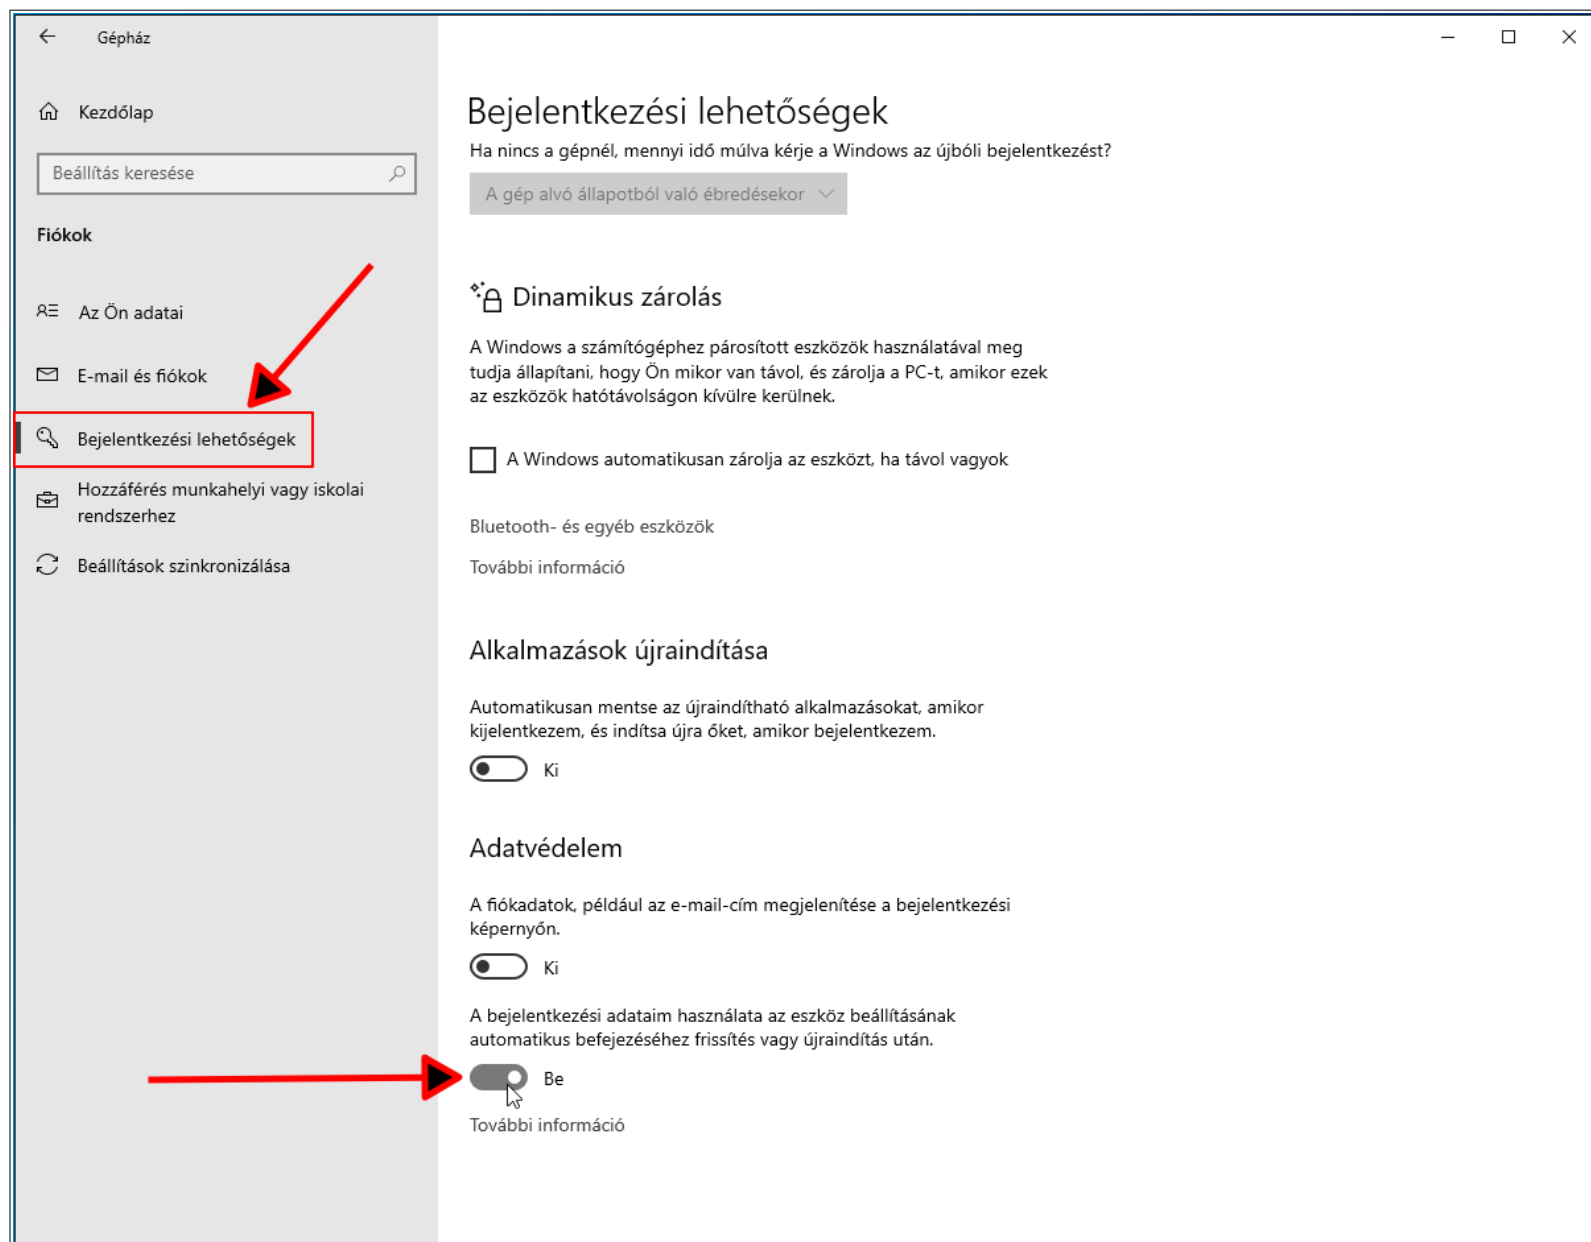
Gépház

Kezdőlap

Beállítás keresése

Fiókok

Az Ön adatai

E-mail és fiókok

Bejelentkezési lehetőségek

Hozzáférés munkahelyi vagy iskolai rendszerhez

Beállítások szinkronizálása

Bejelentkezési lehetőségek

Ha nincs a gépnél, mennyi idő múlva kérje a Windows az újbóli bejelentkezést?

A gép alvó állapotból való ébredésekor

Dinamikus zárolás

A Windows a számítógéphez párosított eszközök használatával meg tudja állapítani, hogy Ön mikor van távol, és zárolja a PC-t, amikor ezek az eszközök hatótávolságon kívülre kerülnek.

A Windows automatikusan zárolja az eszközt, ha távol vagyok

Bluetooth- és egyéb eszközök

További információ

Alkalmazások újraindítása

Automatikusan mentse az újraindítható alkalmazásokat, amikor kijelentkezem, és indítsa újra őket, amikor bejelentkezem.

Ki

Adatvédelem

A fiókadatok, például az e-mail-cím megjelenítése a bejelentkezési képernyőn.

Ki

A bejelentkezési adataim használata az eszköz beállításának automatikus befejezéséhez frissítés vagy újraindítás után.

Be

További információ